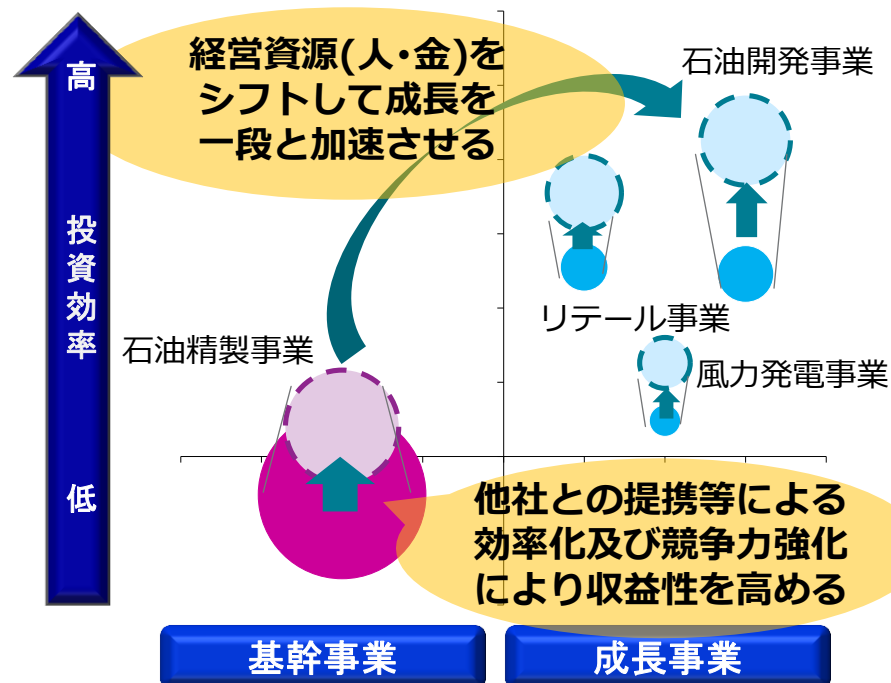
高

投資効率

低

経営資源(人・金)をシフトして成長を一段と加速させる

石油開発事業

リテール事業

風力発電事業

石油精製事業

他社との提携等による効率化及び競争力強化により収益性を高める

基幹事業

成長事業